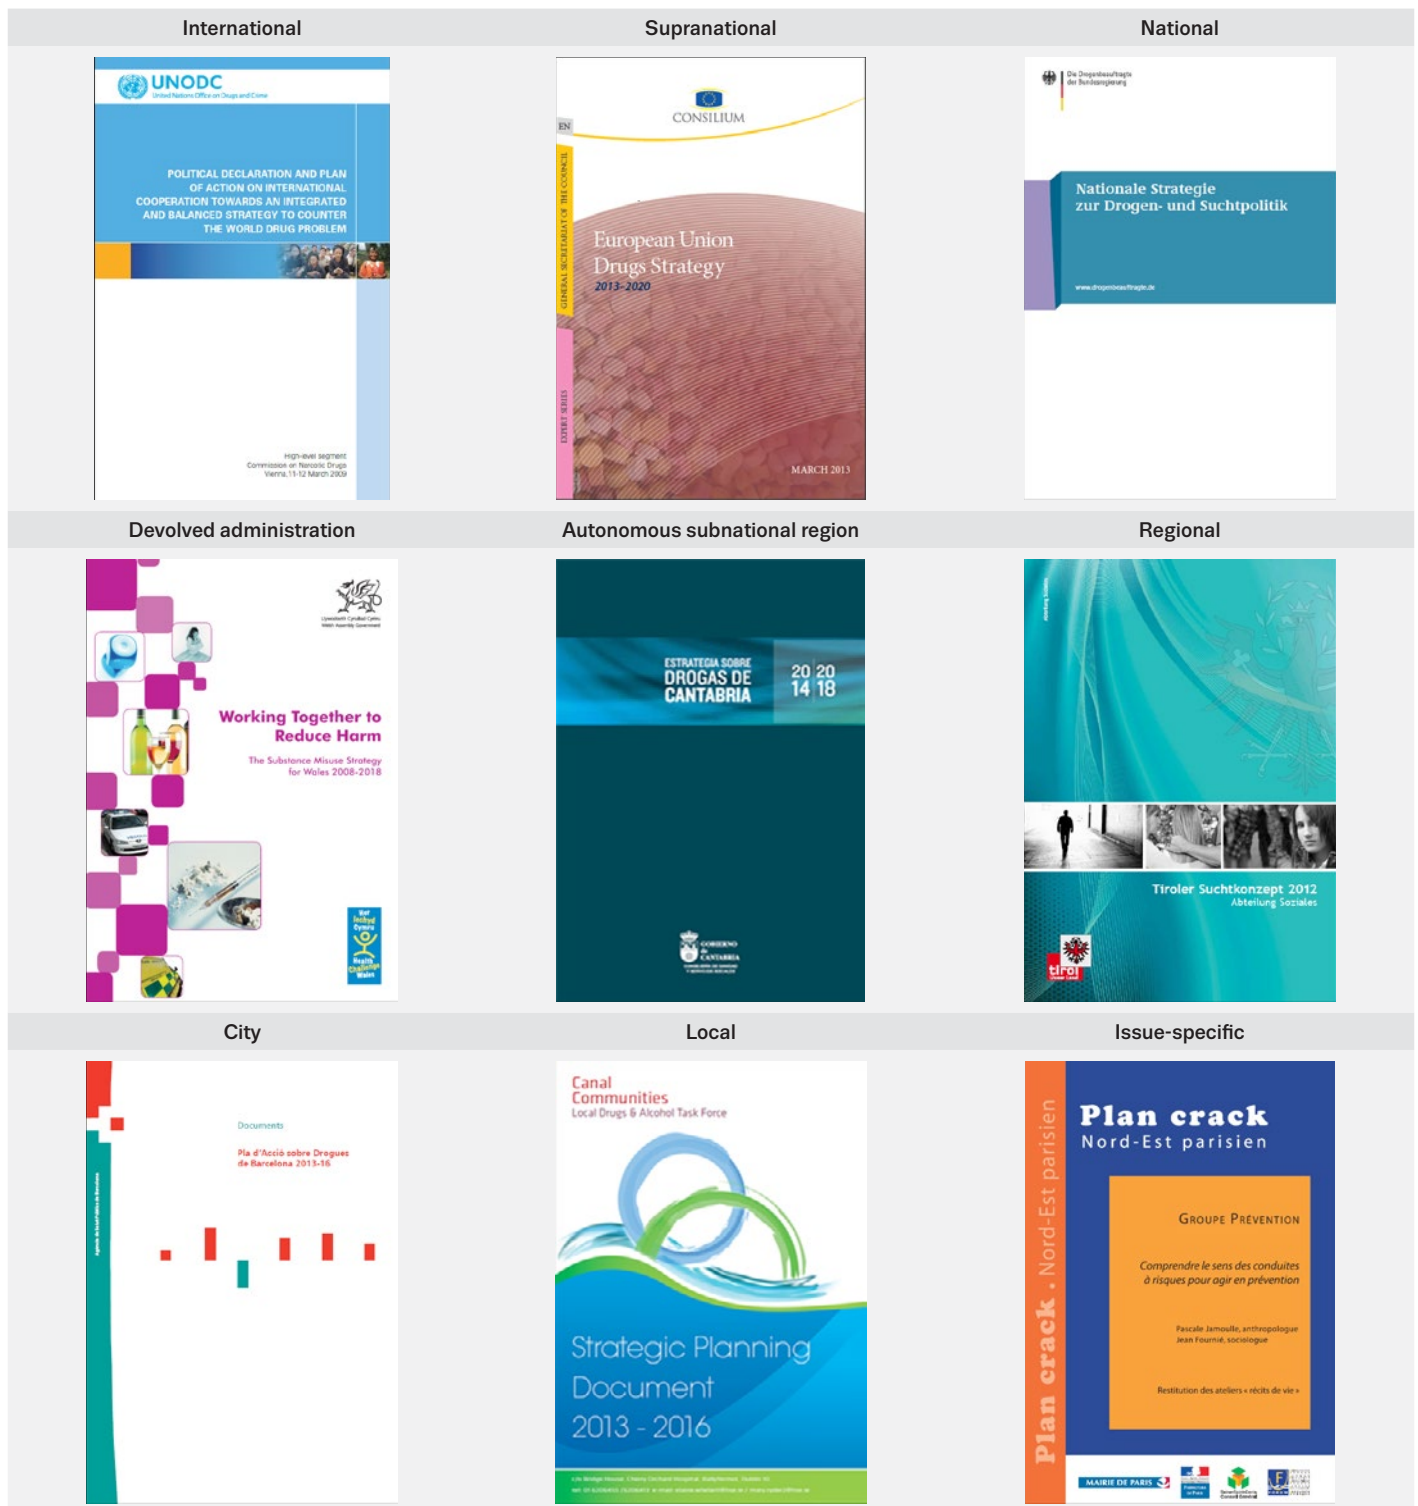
International

UNODC
United Nations Office on Drugs and Crime

POLITICAL DECLARATION AND PLAN OF ACTION ON INTERNATIONAL COOPERATION TOWARDS AN INTEGRATED AND BALANCED STRATEGY TO COUNTER THE WORLD DRUG PROBLEM

High-level segment
Commission on Narcotic Drugs
Vienna, 11-12 March 2009

Supranational

CONSILIUM

EN

GENERAL SECRETARIAT OF THE COUNCIL

European Union Drugs Strategy
2013–2020

EXPERT SERIES

MARCH 2013

National

Die Drogenbeauftragte der Bundesregierung

Nationale Strategie zur Drogen- und Suchtpolitik

www.drogenbeauftragte.de

Devolved administration

Llywodraeth Cynulliad Cymru
Welsh Assembly Government

Working Together to Reduce Harm

The Substance Misuse Strategy for Wales 2008-2018

Iechyd Cymru
Health Challenge Wales

Autonomous subnational region

ESTRATEGIA SOBRE DROGAS DE CANTABRIA

2014 2018

GOBIERNO de CANTABRIA

Regional

Tiroler Suchtkonzept 2012
Abteilung Soziales

tirol

City

Documents

Pla d'Acció sobre Drogues de Barcelona 2013-16

Local

Canal Communities
Local Drugs & Alcohol Task Force

Strategic Planning Document
2013 - 2016

Issue-specific

Plan crack
Nord-Est parisien

Plan crack . Nord-Est parisien

Groupe Prévention

Comprendre le sens des conduites à risques pour agir en prévention

Pascale Jamoulle, anthropologue
Jean Fourné, sociologue

Restitution des ateliers « récits de vie »

MAIRIE DE PARIS